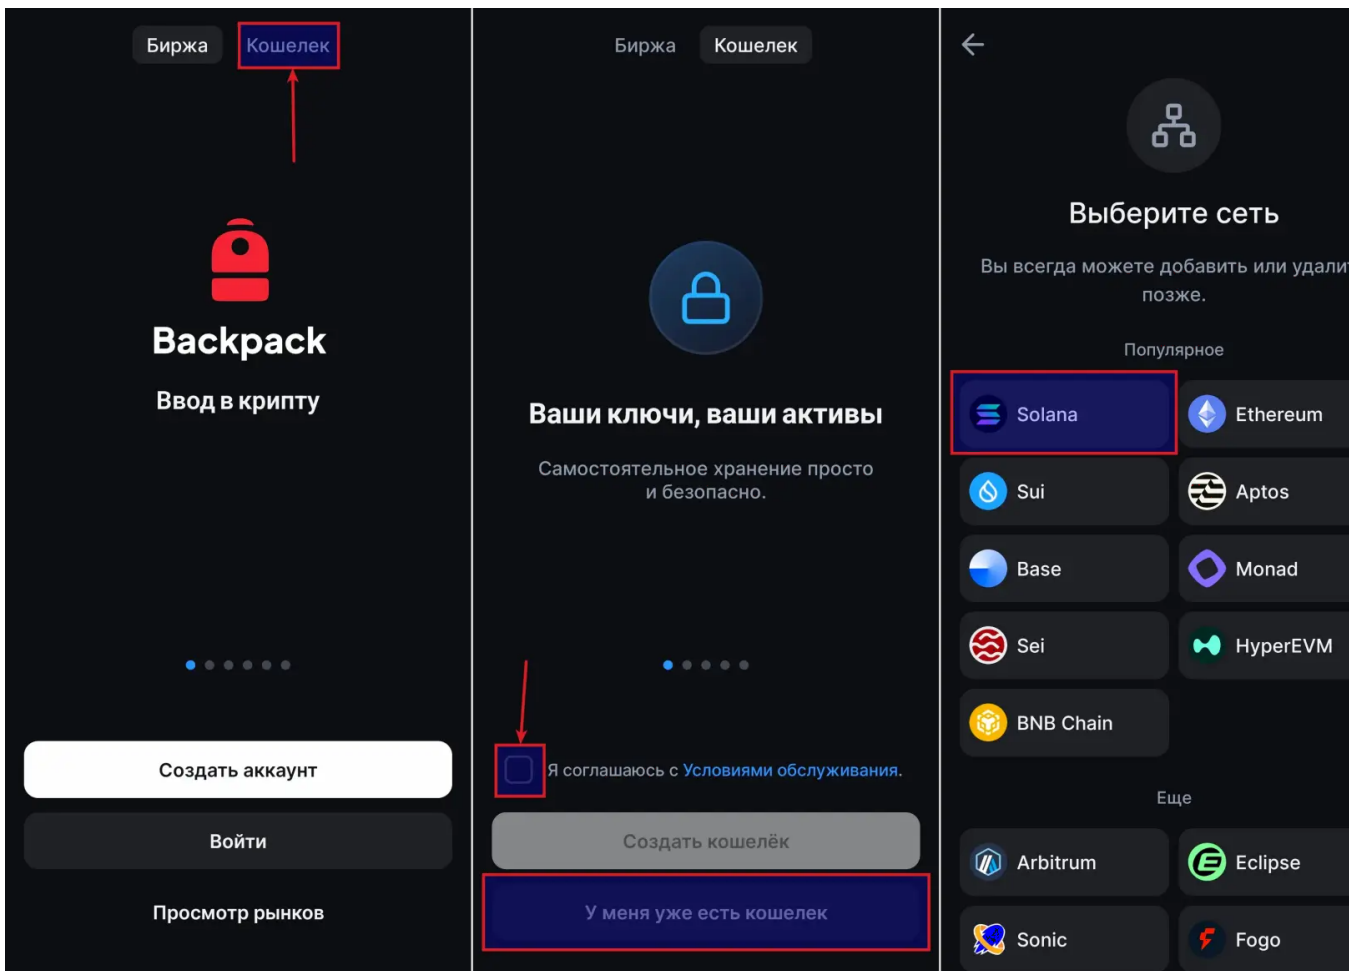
Биржа Кошелек

Backpack

Ввод в крипту

Создать аккаунт

Войти

Просмотр рынков

Биржа Кошелек

Ваши ключи, ваши активы

Самостоятельное хранение просто и безопасно.

Я соглашаюсь с Условиями обслуживания.

Создать кошелёк

У меня уже есть кошелек

Выберите сеть

Вы всегда можете добавить или удали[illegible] позже.

Популярное

Solana

Ethereum

Sui

Aptos

Base

Monad

Sei

HyperEVM

BNB Chain

Еще

Arbitrum

Eclipse

Sonic

Fogo